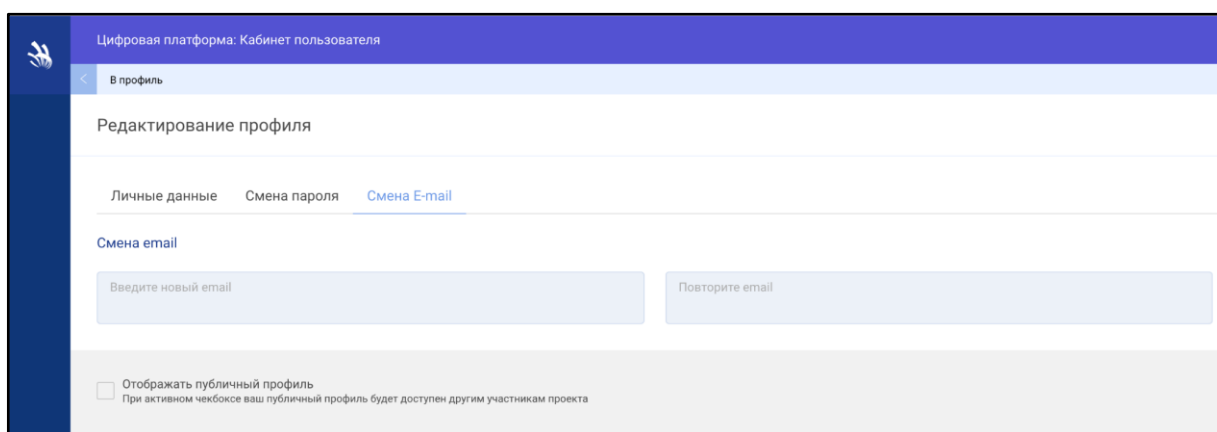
Цифровая платформа: Кабинет пользователя

В профиль

Редактирование профиля

Личные данные
Смена пароля
Смена E-mail

Смена email

Введите новый email

Повторите email

Отображать публичный профиль
При активном чекбоксе ваш публичный профиль будет доступен другим участникам проекта